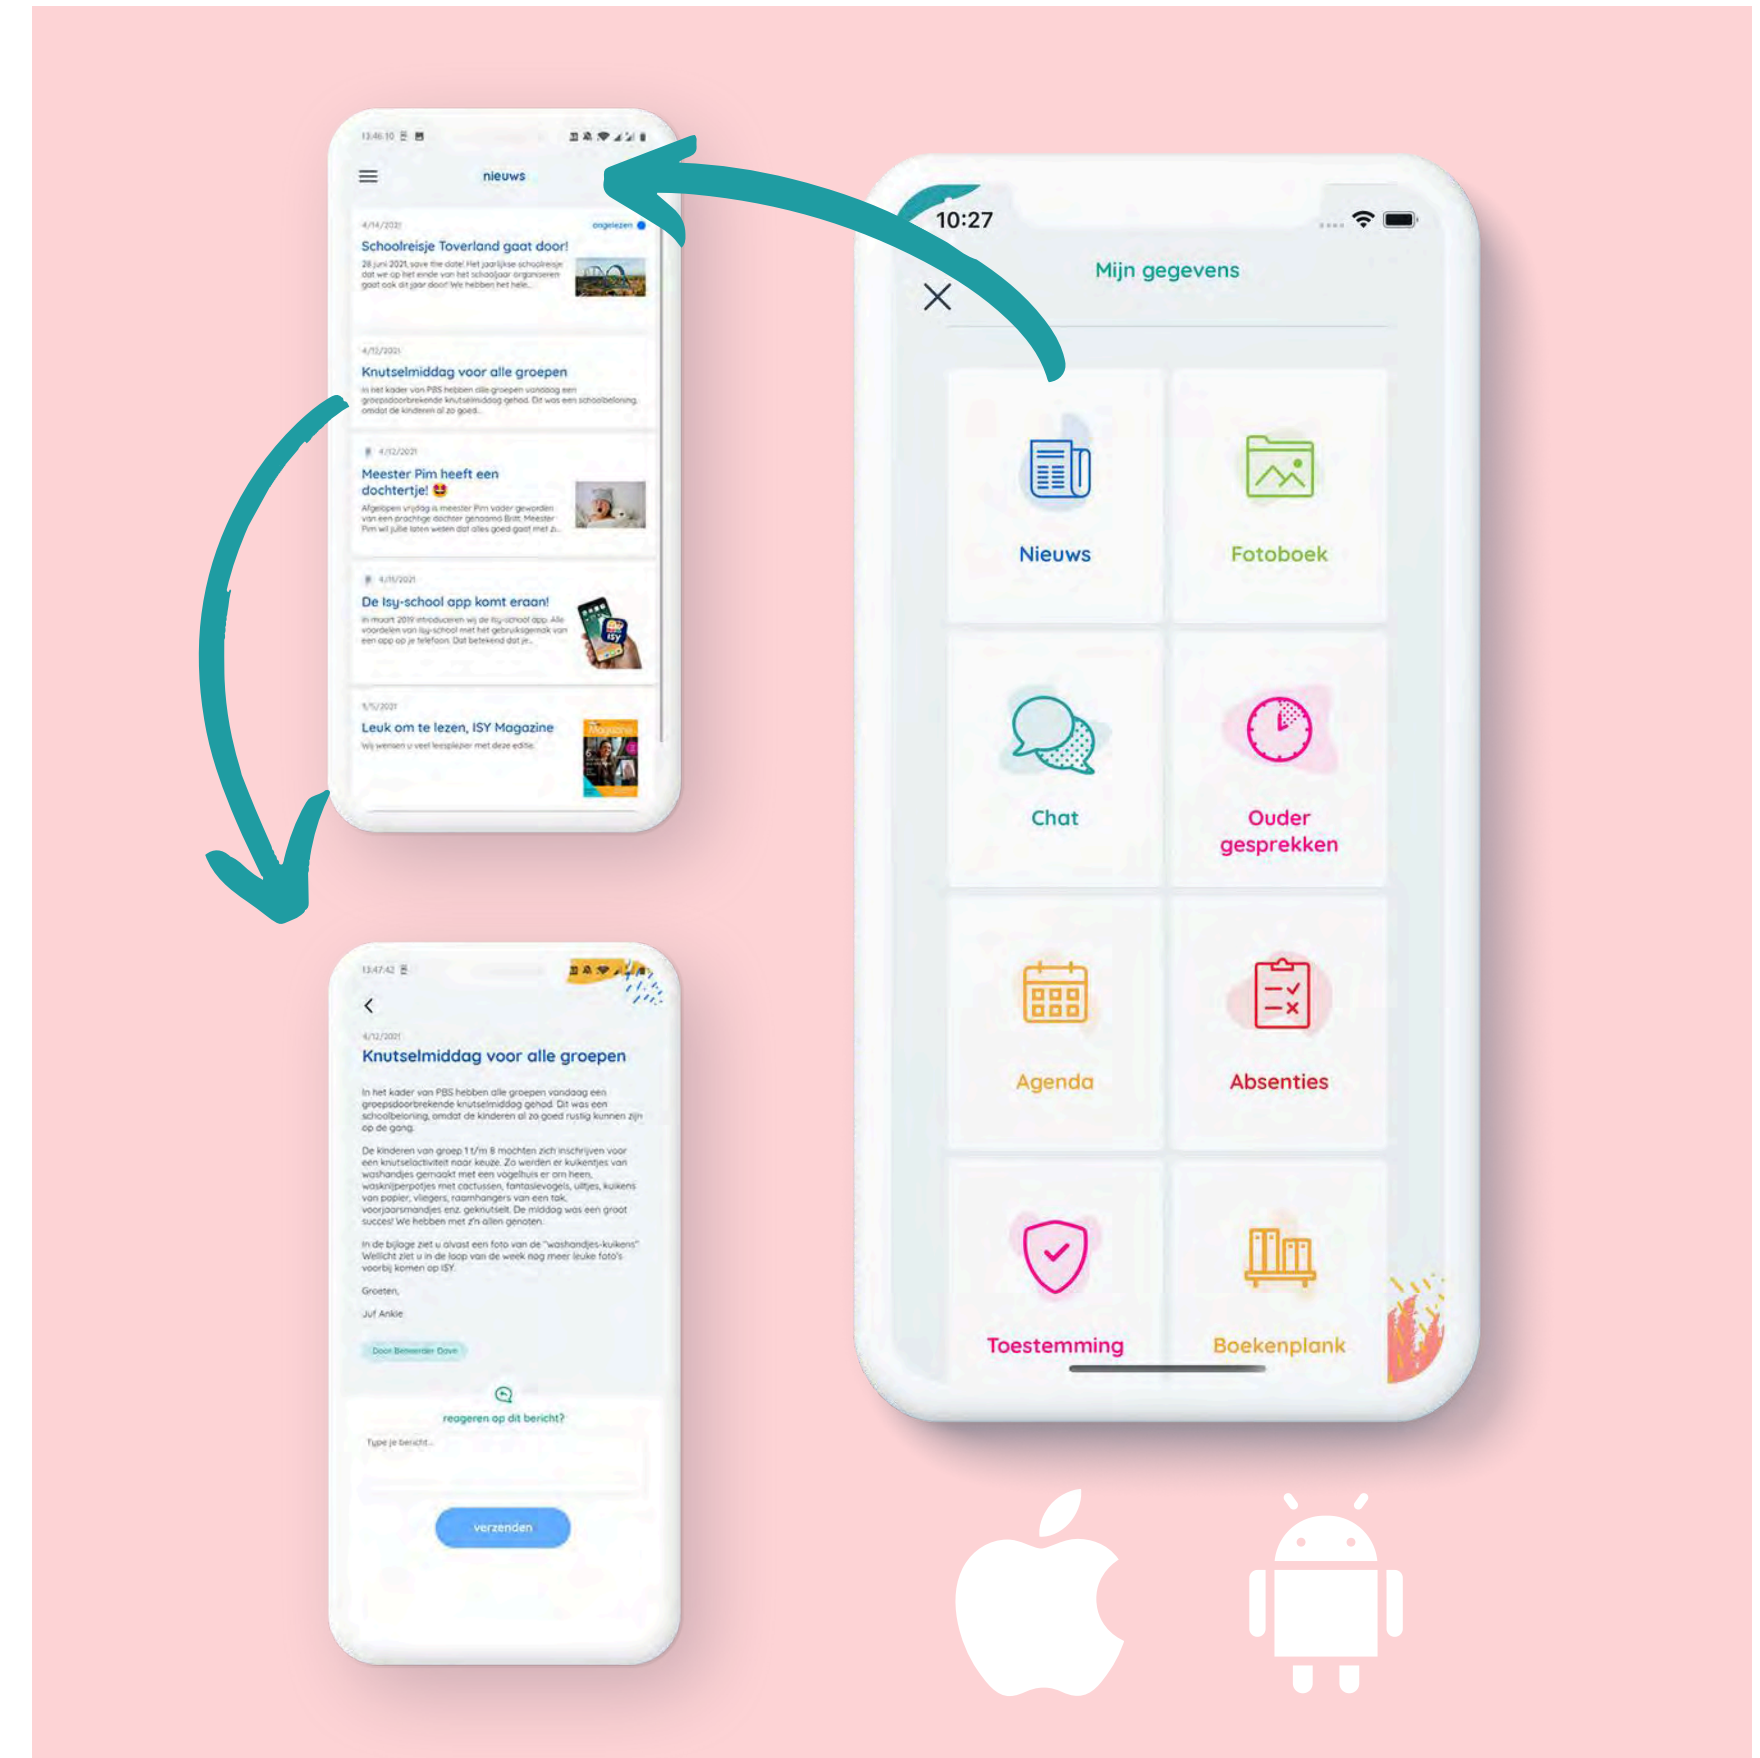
13:46:10

nieuws

4/14/2021
ongelezen
Schoolreisje Toverland gaat door!
28 juni 2021, save the date! Het jaarlijkse schoolreisje dat we op het einde van het schooljaar organiseren gaat ook dit jaar door! We hebben het hele...

4/12/2021
Knutselmiddag voor alle groepen
In het kader van PBS hebben alle groepen vandaag een groepsdoorbrekende knutselmiddag gehad. Dit was een schoolbeloning, omdat de kinderen al zo goed...

4/12/2021
Meester Pim heeft een dochtertje!
Afgelopen vrijdag is meester Pim vader geworden van een prachtige dochter genaamd Britt. Meester Pim wil jullie laten weten dat alles goed gaat met z...

4/15/2021
De Isy-school app komt eraan!
In maart 2019 introduceren wij de Isy-school app. Alle voordelen van Isy-school met het gebruiksgemak van een app op je telefoon. Dat betekend dat je...

5/5/2021
Leuk om te lezen, ISY Magazine
Wij wensen u veel leesplezier met deze editie.

10:27
Mijn gegevens
Nieuws
Fotoboek
Chat
Ouder gesprekken
Agenda
Absenties
Toestemming
Boekenplank

13:47:42

4/12/2021
Knutselmiddag voor alle groepen
In het kader van PBS hebben alle groepen vandaag een groepsdoorbrekende knutselmiddag gehad. Dit was een schoolbeloning, omdat de kinderen al zo goed rustig kunnen zijn op de gang.

De kinderen van groep 1 t/m 8 mochten zich inschrijven voor een knutselactiviteit naar keuze. Zo werden er kuikentjes van washandjes gemaakt met een vogelhuis er om heen, wasknijperpotjes met cactussen, fantasievogels, uiltjes, kuikens van papier, vliegers, raamhangers van een tak, voorjaarsmandjes enz. geknutselt. De middag was een groot succes! We hebben met z'n allen genoten.

In de bijlage ziet u alvast een foto van de "washandjes-kuikens". Wellicht ziet u in de loop van de week nog meer leuke foto's voorbij komen op ISY.

Groeten,

Juf Ankie

Door Beheerder Dave

reageren op dit bericht?
Type je bericht...
verzenden